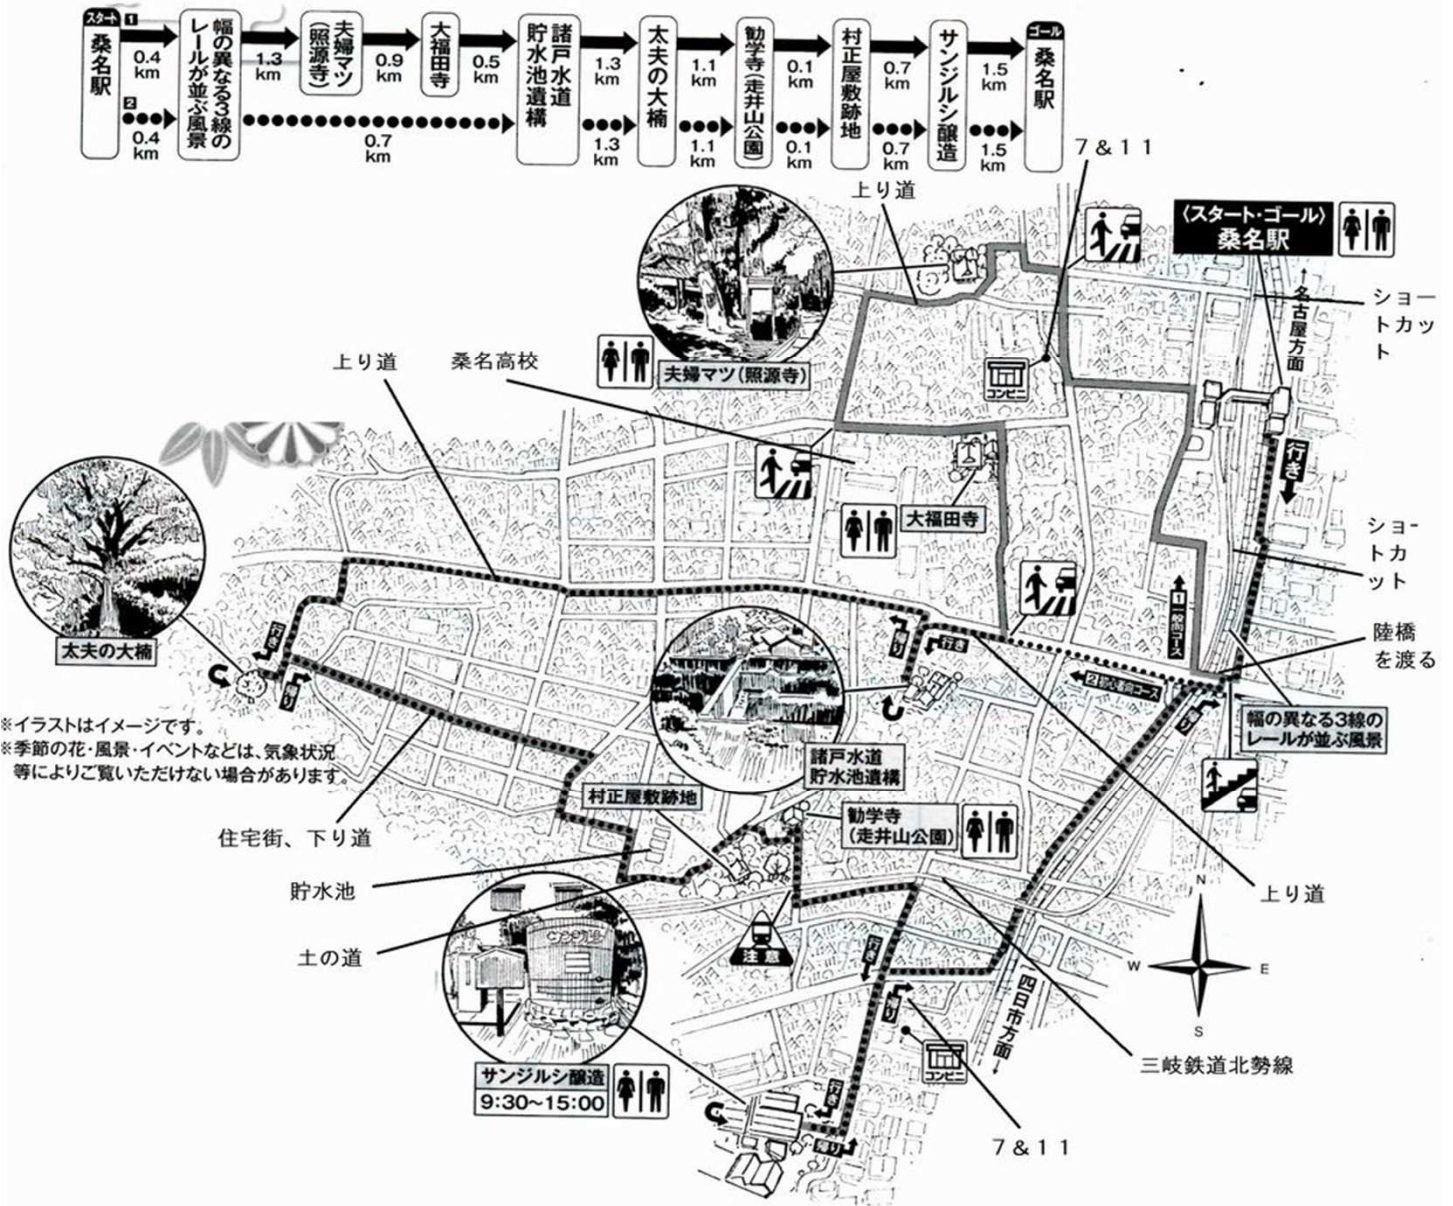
スタート 桑名駅
1 0.4 km
2 0.4 km
幅の異なる3線のレールが並ぶ風景
1.3 km
夫婦マツ(照源寺)
0.9 km
大福田寺
0.5 km
0.7 km
諸戸水道貯水池遺構
1.3 km
1.3 km
太夫の大楠
1.1 km
1.1 km
勧学寺(走井山公園)
0.1 km
0.1 km
村正屋敷跡地
0.7 km
0.7 km
サンジルシ醸造
1.5 km
1.5 km
ゴール 桑名駅

7＆11
上り道
〈スタート・ゴール〉桑名駅
名古屋方面
ショートカット
夫婦マツ(照源寺)
上り道
桑名高校
コンビニ
行き
大福田寺
ショートカット
太夫の大楠
行き
帰り
帰り
行き
1 一般向コース
2 初心者向コース
陸橋を渡る
幅の異なる3線のレールが並ぶ風景
※イラストはイメージです。
※季節の花・風景・イベントなどは、気象状況等によりご覧いただけない場合があります。
諸戸水道貯水池遺構
村正屋敷跡地
勧学寺(走井山公園)
住宅街、下り道
貯水池
土の道
注意
上り道
行き
帰り
四日市方面
コンビニ
三岐鉄道北勢線
サンジルシ醸造
9:30~15:00
行き
帰り
7＆11
N
W
E
S